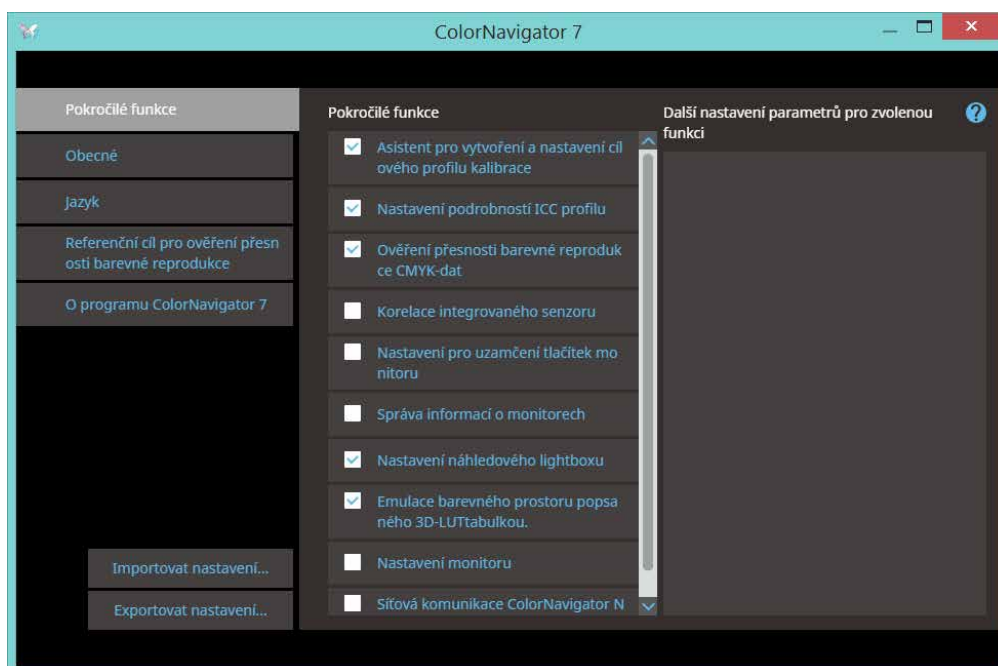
ColorNavigator 7

Pokročilé funkce

Obecné

Jazyk

Referenční cíl pro ověření přesnosti barevné reprodukce

O programu ColorNavigator 7

Importovat nastavení...

Exportovat nastavení...

Pokročilé funkce

Asistent pro vytvoření a nastavení cílového profilu kalibrace

Nastavení podrobností ICC profilu

Ověření přesnosti barevné reprodukce CMYK-dat

Korelace integrovaného senzoru

Nastavení pro uzamčení tlačítek monitoru

Správa informací o monitorech

Nastavení náhledového lightboxu

Emulace barevného prostoru popsaného 3D-LUTtabulkou.

Nastavení monitoru

Síťová komunikace ColorNavigator N

Další nastavení parametrů pro zvolenou funkci